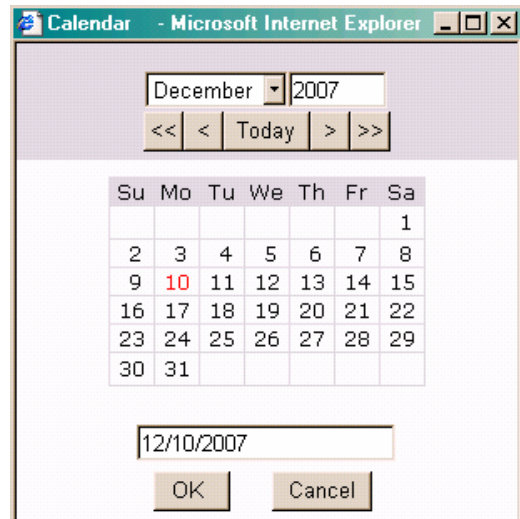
Calendar - Microsoft Internet Explorer

December 2007

<< < Today > >>

| Su | Mo | Tu | We | Th | Fr | Sa |
|---|---|---|---|---|---|---|
| | | | | | | 1 |
| 2 | 3 | 4 | 5 | 6 | 7 | 8 |
| 9 | 10 | 11 | 12 | 13 | 14 | 15 |
| 16 | 17 | 18 | 19 | 20 | 21 | 22 |
| 23 | 24 | 25 | 26 | 27 | 28 | 29 |
| 30 | 31 | | | | | |

12/10/2007

OK Cancel